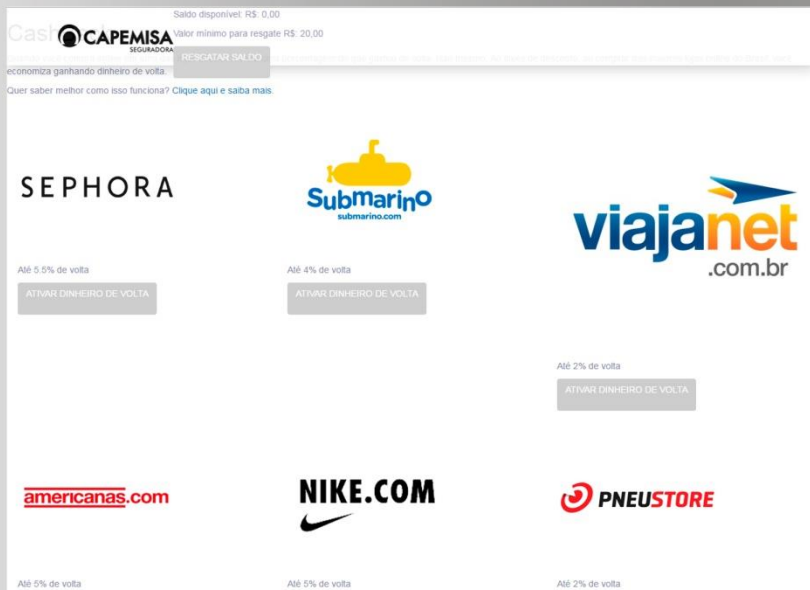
Cash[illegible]

CAPEMISA
SEGURADORA

Saldo disponível: R$: 0,00

Valor mínimo para resgate R$: 20,00

RESGATAR SALDO

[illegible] economiza ganhando dinheiro de volta.

Quer saber melhor como isso funciona? Clique aqui e saiba mais.

SEPHORA

Até 5.5% de volta

ATIVAR DINHEIRO DE VOLTA

Submarino
submarino.com

Até 4% de volta

ATIVAR DINHEIRO DE VOLTA

viajanet
.com.br

Até 2% de volta

ATIVAR DINHEIRO DE VOLTA

americanas.com

Até 5% de volta

NIKE.COM

Até 5% de volta

PNEUSTORE

Até 2% de volta